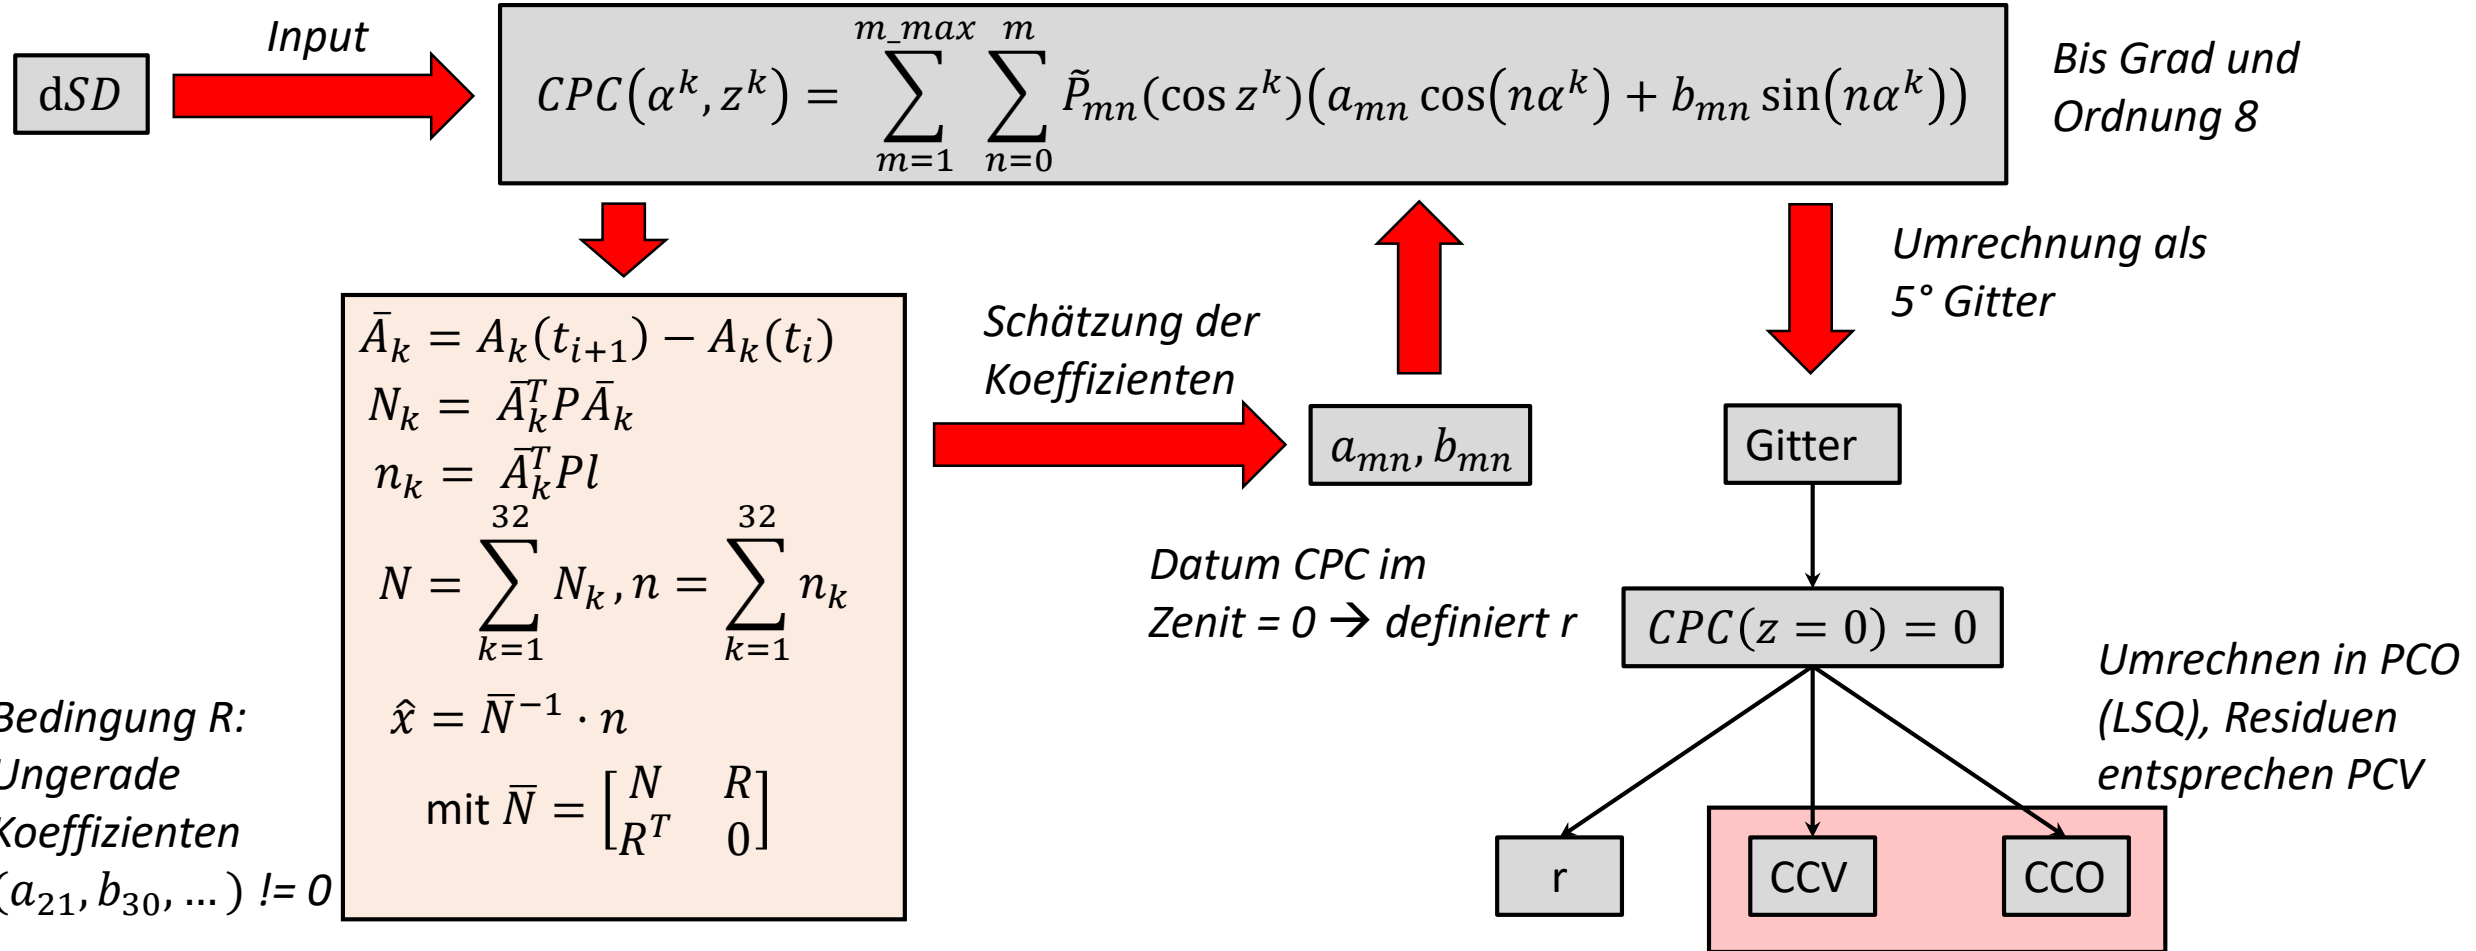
$\mathrm{d}SD$

Input

$CPC(\alpha^k, z^k) = \sum_{m=1}^{m\_max} \sum_{n=0}^{m} \tilde{P}_{mn}(\cos z^k)(a_{mn}\cos(n\alpha^k) + b_{mn}\sin(n\alpha^k))$

Bis Grad und Ordnung 8

$\bar{A}_k = A_k(t_{i+1}) - A_k(t_i)$
$N_k = \bar{A}_k^T P \bar{A}_k$
$n_k = \bar{A}_k^T P l$
$N = \sum_{k=1}^{32} N_k, n = \sum_{k=1}^{32} n_k$
$\hat{x} = \bar{N}^{-1} \cdot n$
mit $\bar{N} = \begin{bmatrix} N & R \\ R^T & 0 \end{bmatrix}$

Schätzung der Koeffizienten

$a_{mn}, b_{mn}$

Umrechnung als 5° Gitter

Gitter

Datum CPC im Zenit = 0 → definiert r

$CPC(z = 0) = 0$

Umrechnen in PCO (LSQ), Residuen entsprechen PCV

Bedingung R: Ungerade Koeffizienten $(a_{21}, b_{30}, ...)$ != 0

r

CCV

CCO